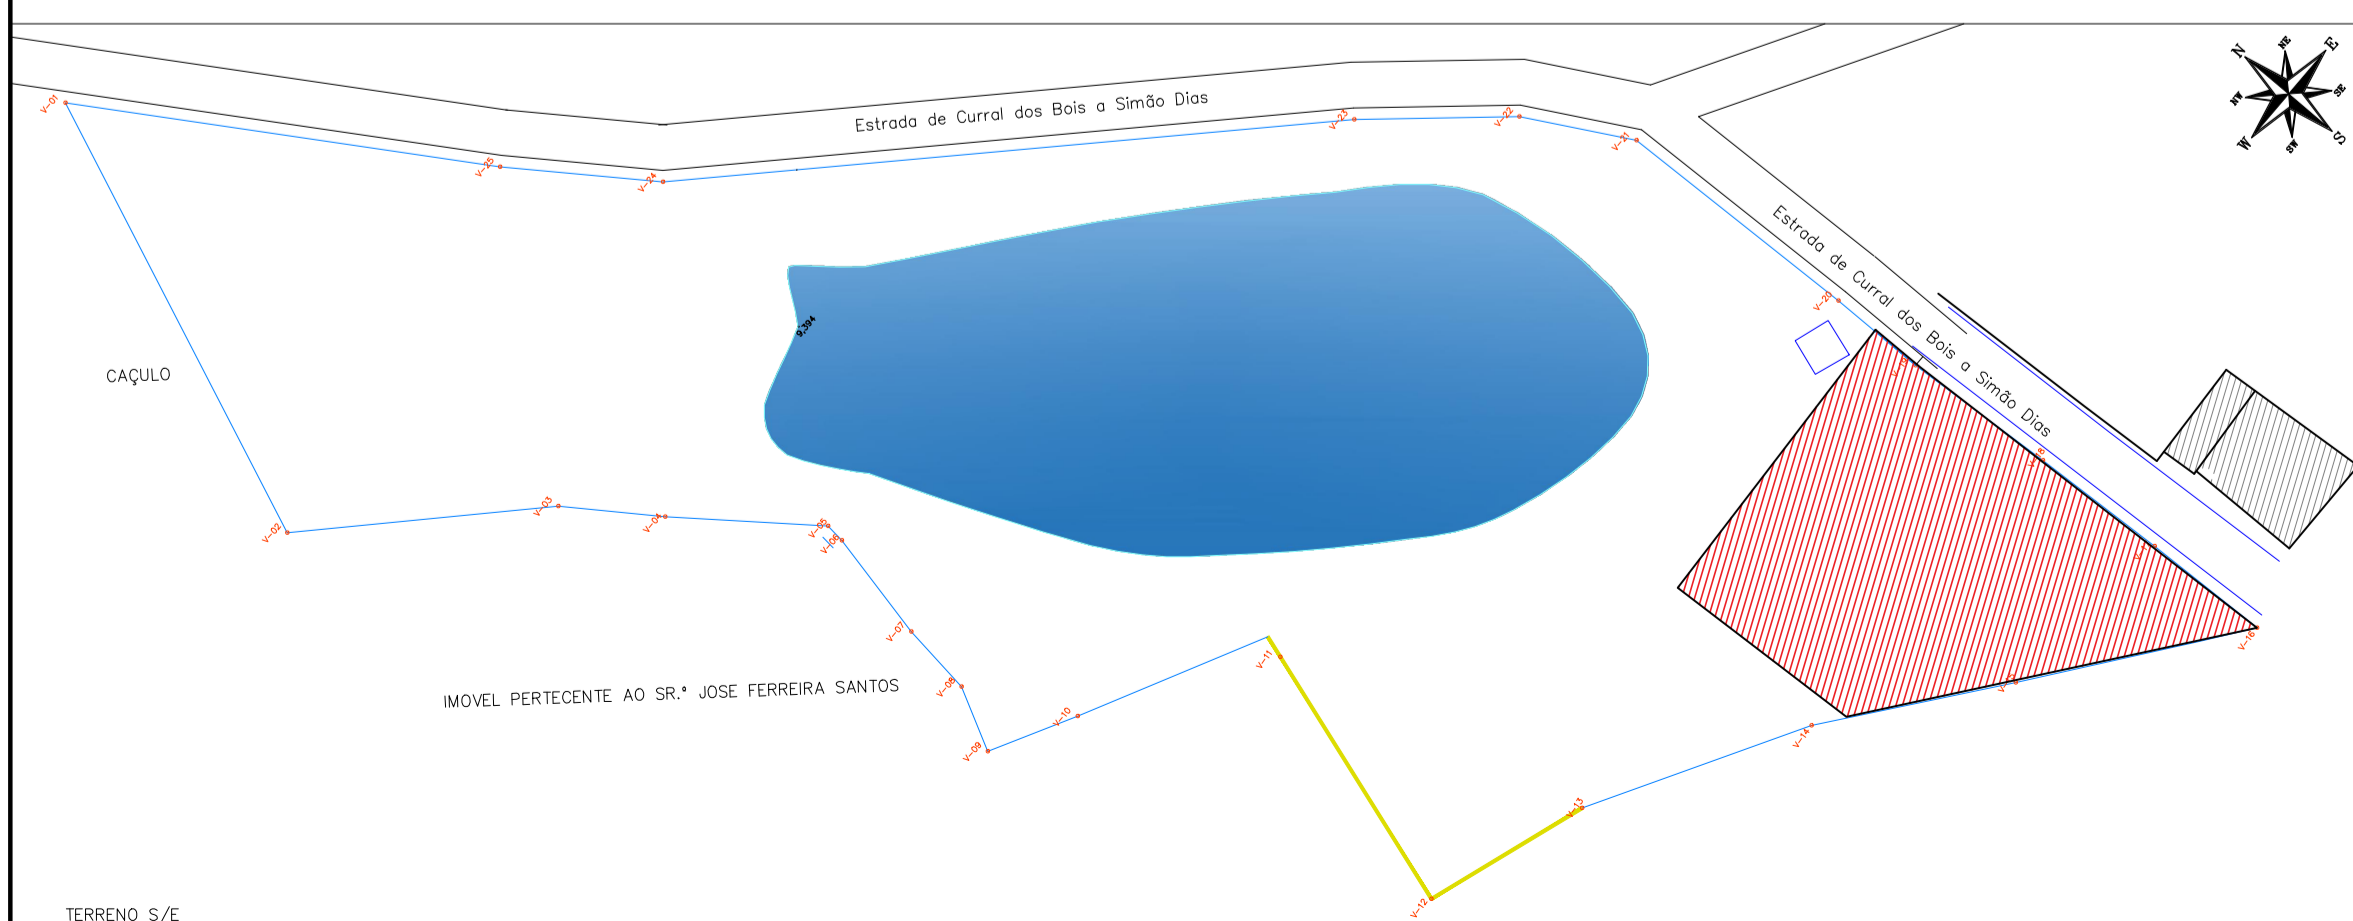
Estrada de Curral dos Bois a Simão Dias

Estrada de Curral dos Bois a Simão Dias

N
NE
E
SE
S
SW
W
NW

V-01
V-25
V-24
V-23
V-22
V-21
V-20
V-02
V-03
V-04
V-05
V-06
V-07
V-08
V-09
V-10
V-11
V-12
V-13
V-14
V-15
V-16

9,394

CAÇULO

IMOVEL PERTECENTE AO SR.° JOSE FERREIRA SANTOS

TERRENO S/E